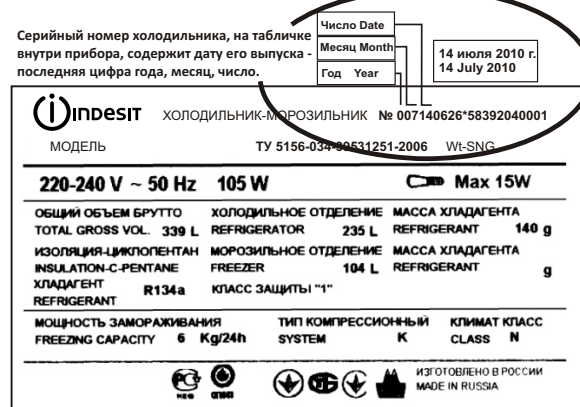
Серийный номер холодильника, на табличке внутри прибора, содержит дату его выпуска - последняя цифра года, месяц, число.

Число Date
Месяц Month
Год Year

14 июля 2010 г.
14 July 2010

indesit ХОЛОДИЛЬНИК-МОРОЗИЛЬНИК № 007140626*58392040001
МОДЕЛЬ ТУ 5156-034-00531251-2006 Wt-SNG

220-240 V ~ 50 Hz 105 W Max 15W

| ОБЩИЙ ОБЪЕМ БРУТТО TOTAL GROSS VOL. 339 L | ХОЛОДИЛЬНОЕ ОТДЕЛЕНИЕ REFRIGERATOR 235 L | МАССА ХЛАДАГЕНТА REFRIGERANT 140 g |
|---|---|---|
| ИЗОЛЯЦИЯ-ЦИКЛОПЕНТАН INSULATION-C-PENTANE | МОРОЗИЛЬНОЕ ОТДЕЛЕНИЕ FREEZER 104 L | МАССА ХЛАДАГЕНТА REFRIGERANT g |
| ХЛАДАГЕНТ REFRIGERANT R134a | КЛАСС ЗАЩИТЫ "1" | |

| МОЩНОСТЬ ЗАМОРАЖИВАНИЯ FREEZING CAPACITY 6 Kg/24h | ТИП КОМПРЕССИОННЫЙ SYSTEM K | КЛИМАТ КЛАСС CLASS N |
|---|---|---|

ИЗГОТОВЛЕНО В РОССИИ
MADE IN RUSSIA